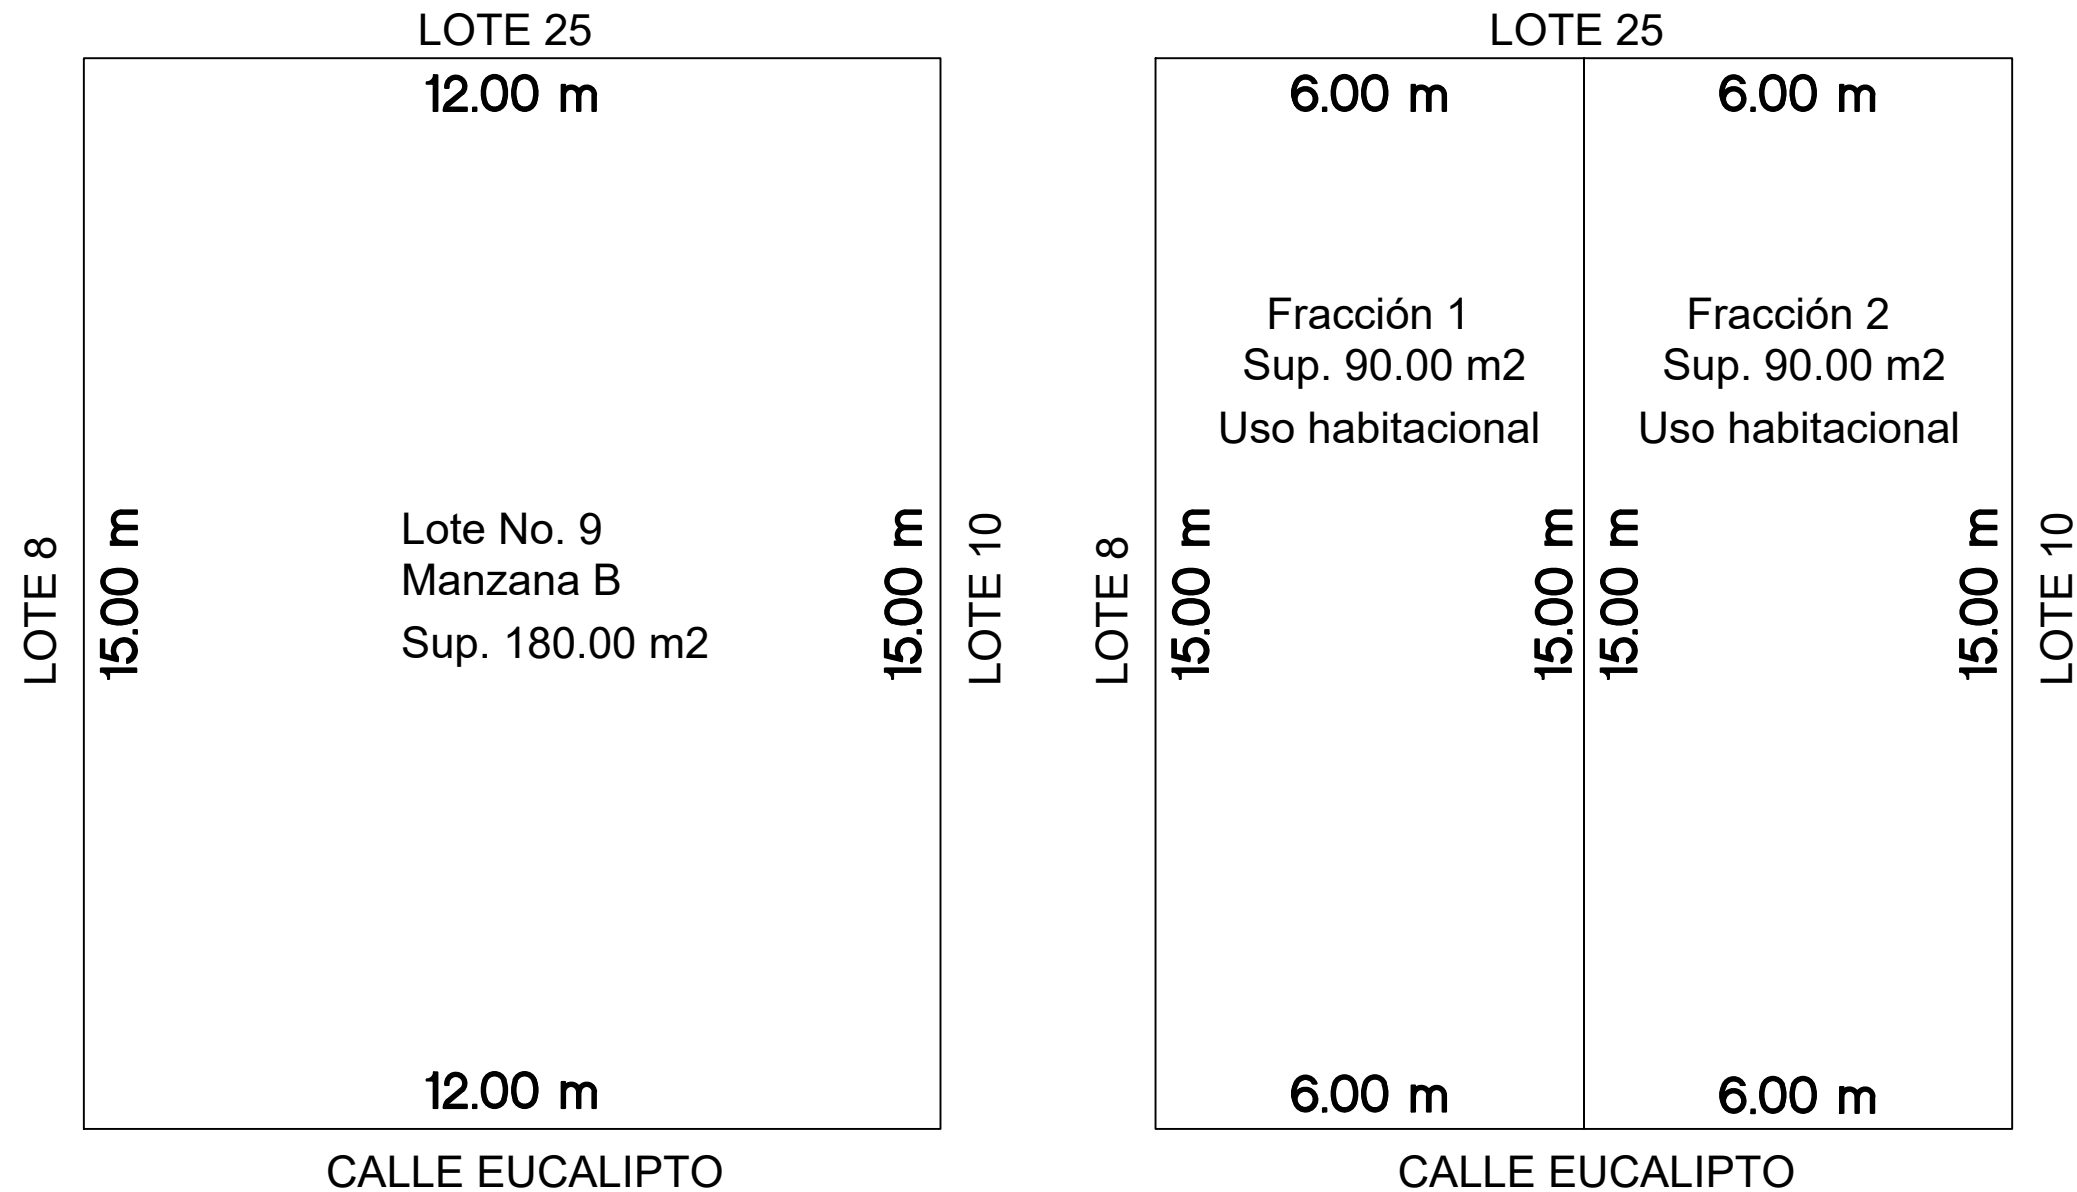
LOTE 25

12.00 m

LOTE 8

15.00 m

Lote No. 9
Manzana B
Sup. 180.00 m2

15.00 m

LOTE 10

12.00 m

CALLE EUCALIPTO

LOTE 25

6.00 m

6.00 m

Fracción 1
Sup. 90.00 m2
Uso habitacional

Fracción 2
Sup. 90.00 m2
Uso habitacional

LOTE 8

15.00 m

15.00 m

15.00 m

15.00 m

LOTE 10

6.00 m

6.00 m

CALLE EUCALIPTO